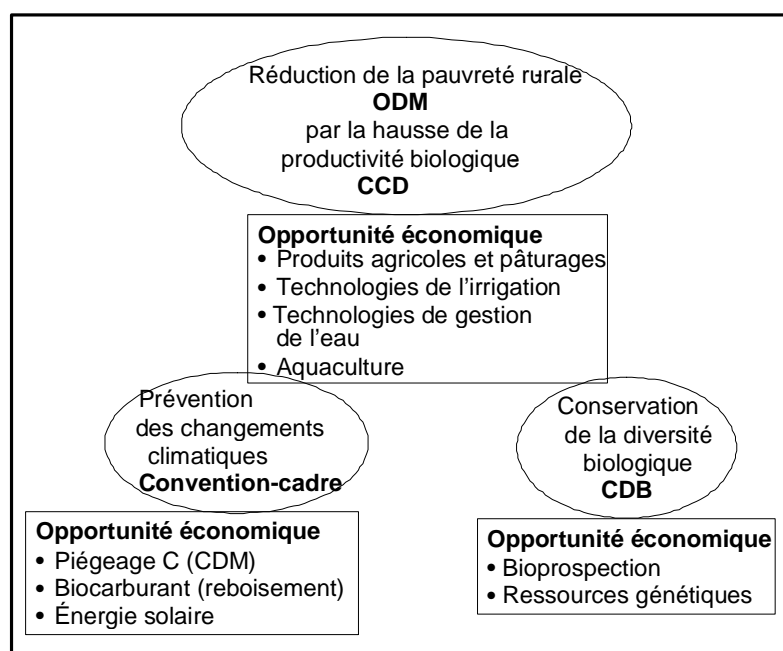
Réduction de la pauvreté rurale
**ODM**
par la hausse de la productivité biologique
**CCD**

**Opportunité économique**
• Produits agricoles et pâturages
• Technologies de l'irrigation
• Technologies de gestion de l'eau
• Aquaculture

Prévention des changements climatiques
**Convention-cadre**

**Opportunité économique**
• Piégeage C (CDM)
• Biocarburant (reboisement)
• Énergie solaire

Conservation de la diversité biologique
**CDB**

**Opportunité économique**
• Bioprospection
• Ressources génétiques